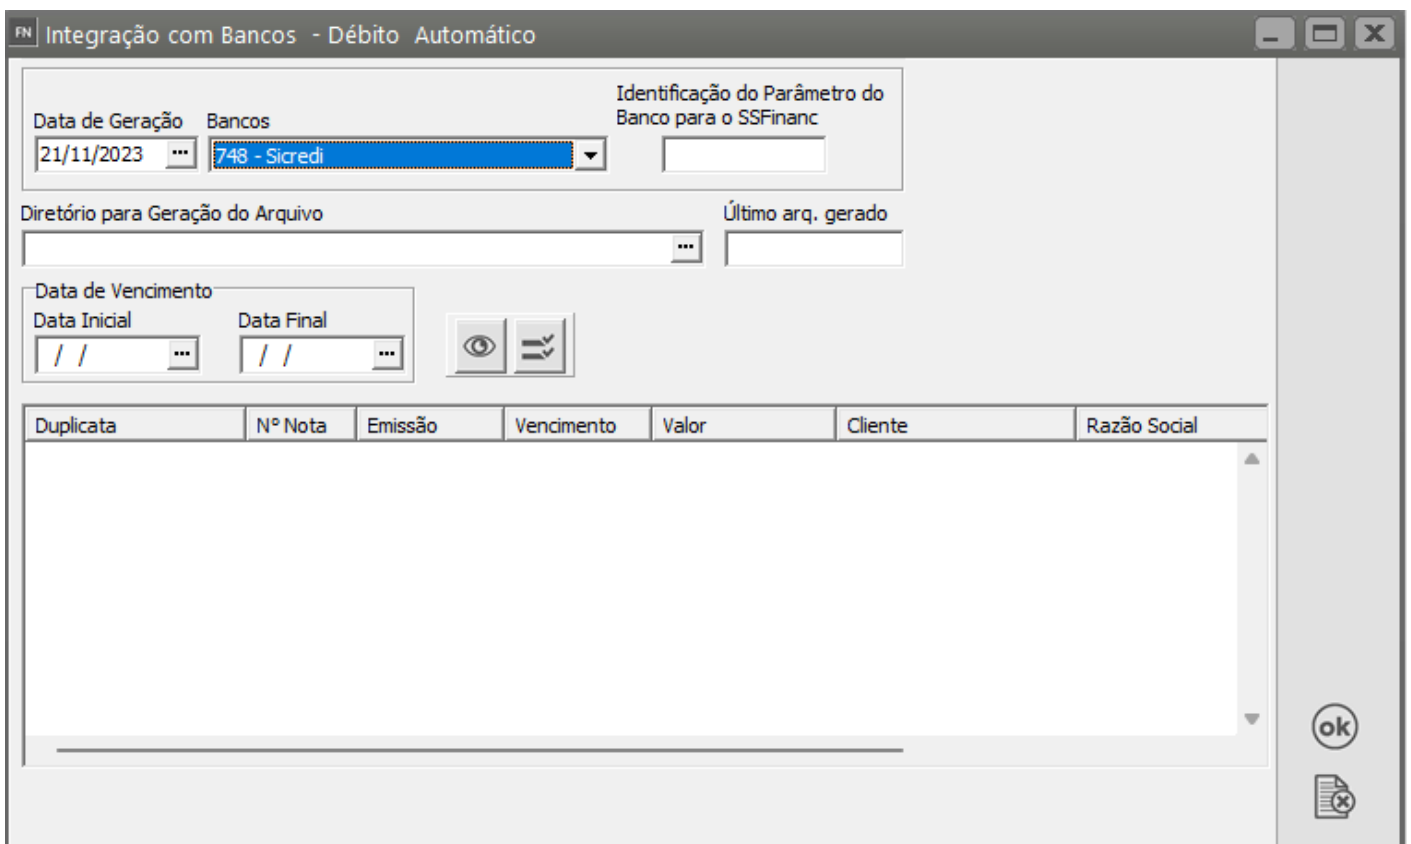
FN Integração com Bancos - Débito Automático

Data de Geração
21/11/2023

Bancos
748 - Sicredi

Identificação do Parâmetro do Banco para o SSFinanc

Diretório para Geração do Arquivo

Último arq. gerado

Data de Vencimento
Data Inicial
/ /
Data Final
/ /

| Duplicata | Nº Nota | Emissão | Vencimento | Valor | Cliente | Razão Social |
|---|---|---|---|---|---|---|

ok